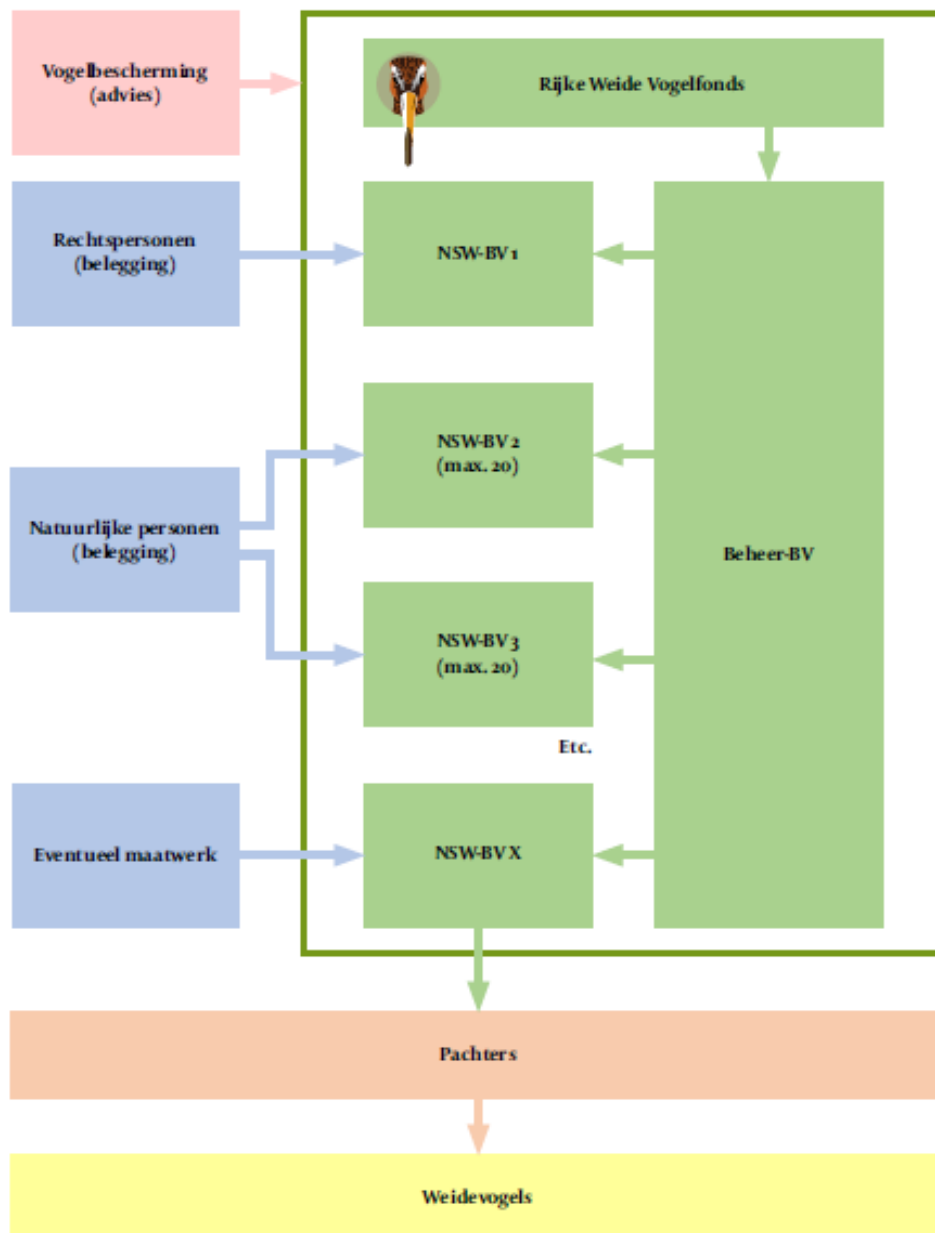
Vogelbescherming
(advies)

Rijke Weide Vogelfonds

Rechtspersonen
(belegging)

NSW-BV 1

NSW-BV 2
(max. 20)

Natuurlijke personen
(belegging)

Beheer-BV

NSW-BV 3
(max. 20)

Etc.

Eventueel maatwerk

NSW-BV X

Pachters

Weidevogels